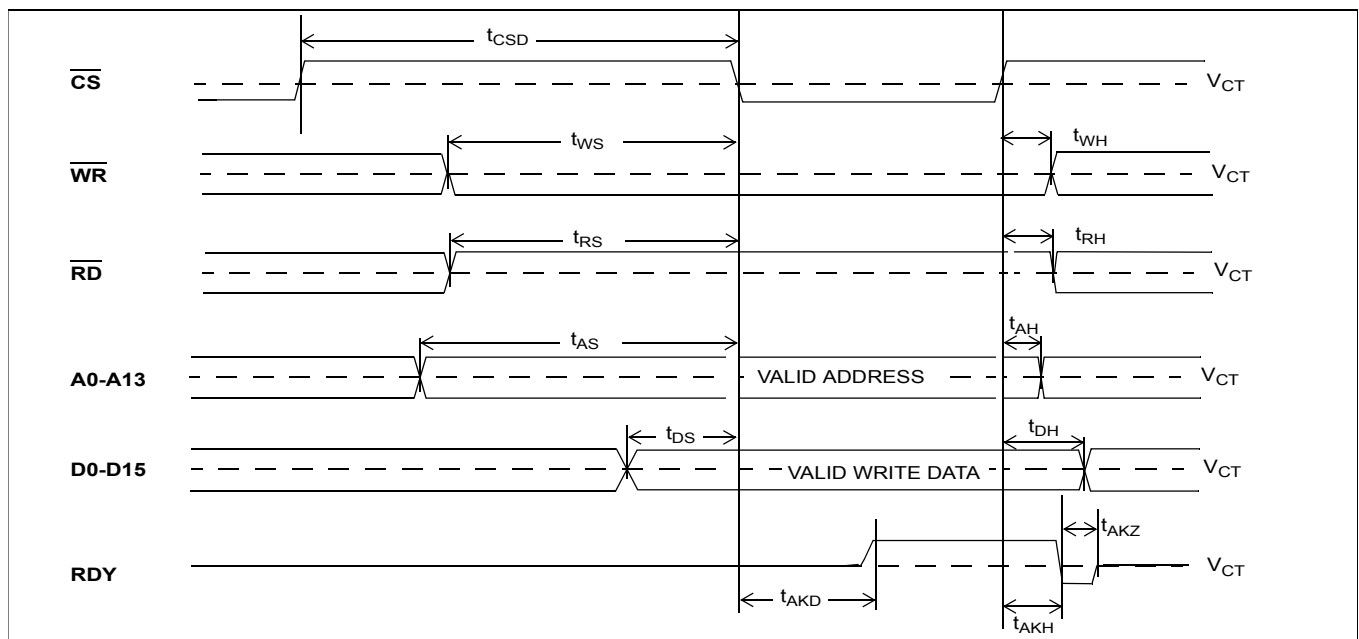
$t_{CSD}$

$\overline{CS}$ $V_{CT}$

$t_{WS}$ $t_{WH}$

$\overline{WR}$ $V_{CT}$

$t_{RS}$ $t_{RH}$

$\overline{RD}$ $V_{CT}$

$t_{AS}$ $t_{AH}$

A0-A13 VALID ADDRESS $V_{CT}$

$t_{DS}$ $t_{DH}$

D0-D15 VALID WRITE DATA $V_{CT}$

$t_{AKZ}$

RDY $V_{CT}$

$t_{AKD}$ $t_{AKH}$